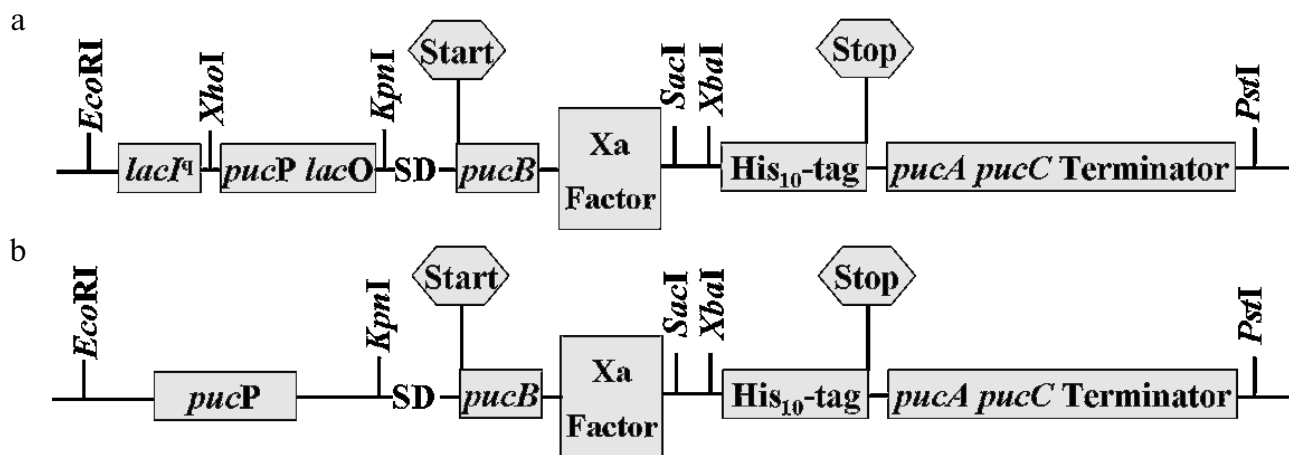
a

EcoRI

XhoI

KpnI

Start

SacI

XbaI

Stop

PstI

$lacI^q$

pucP lacO

SD

pucB

Xa Factor

$His_{10}$-tag

pucA pucC Terminator

b

EcoRI

KpnI

Start

SacI

XbaI

Stop

PstI

pucP

SD

pucB

Xa Factor

$His_{10}$-tag

pucA pucC Terminator